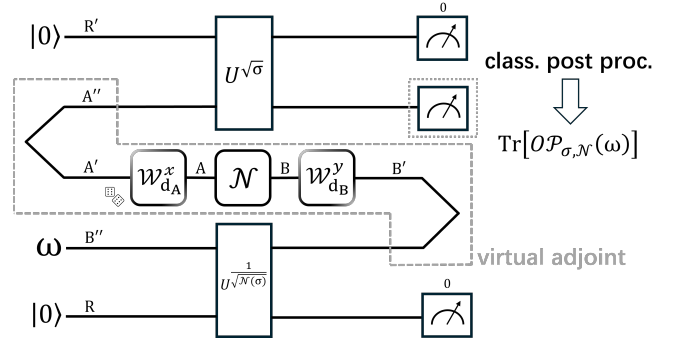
$|0\rangle$ R′ $U^{\sqrt{\sigma}}$ 0

class. post proc.

A″

$\mathrm{Tr}[O\mathcal{P}_{\sigma,\mathcal{N}}(\omega)]$

A′ $\mathcal{W}^{x}_{\mathrm{d_A}}$ A $\mathcal{N}$ B $\mathcal{W}^{y}_{\mathrm{d_B}}$ B′

ω B″ $U^{\frac{1}{\sqrt{\mathcal{N}(\sigma)}}}$

virtual adjoint

$|0\rangle$ R 0